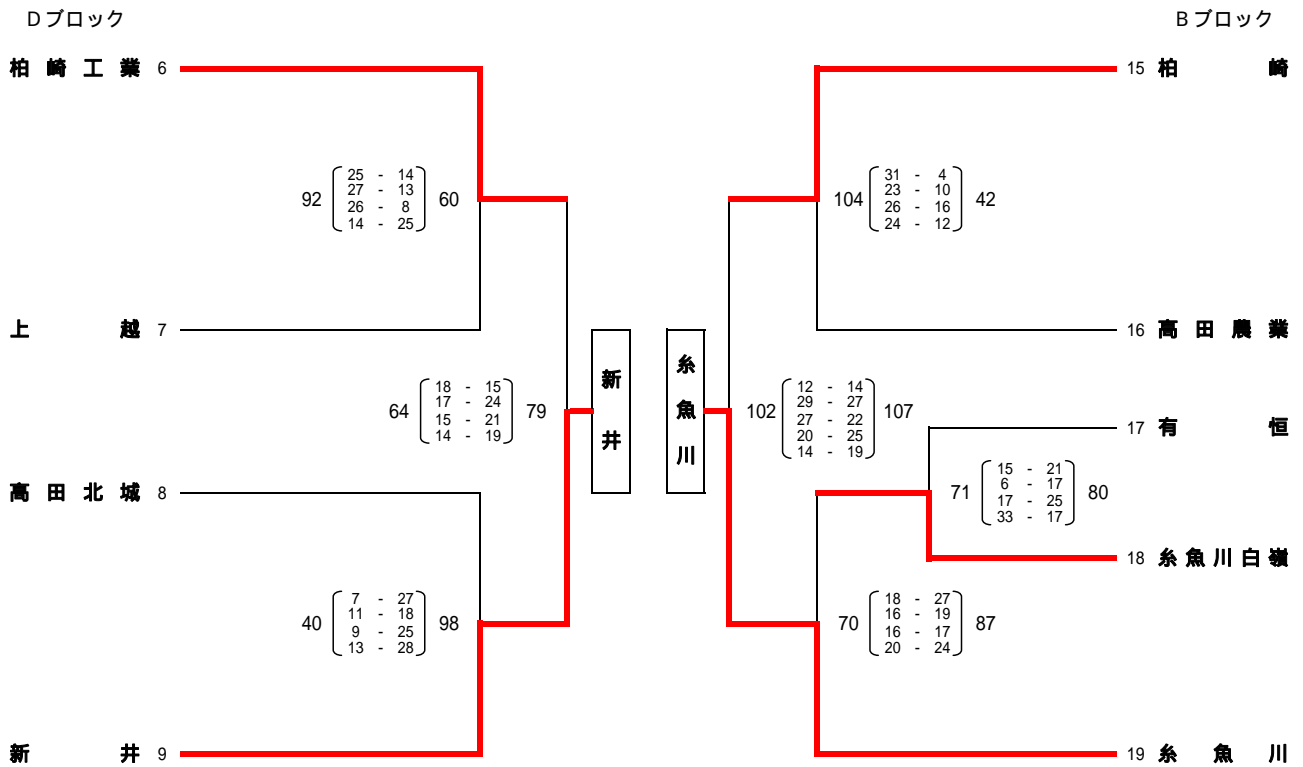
Dブロック

Bブロック

柏崎工業 6

上越 7

高田北城 8

新井 9

92
| | | |
|---|---|---|
| 25 | - | 14 |
| 27 | - | 13 |
| 26 | - | 8 |
| 14 | - | 25 |
60

64
| | | |
|---|---|---|
| 18 | - | 15 |
| 17 | - | 24 |
| 15 | - | 21 |
| 14 | - | 19 |
79

40
| | | |
|---|---|---|
| 7 | - | 27 |
| 11 | - | 18 |
| 9 | - | 25 |
| 13 | - | 28 |
98

新井

糸魚川

15 柏崎

16 高田農業

17 有恒

18 糸魚川白嶺

19 糸魚川

104
| | | |
|---|---|---|
| 31 | - | 4 |
| 23 | - | 10 |
| 26 | - | 16 |
| 24 | - | 12 |
42

102
| | | |
|---|---|---|
| 12 | - | 14 |
| 29 | - | 27 |
| 27 | - | 22 |
| 20 | - | 25 |
| 14 | - | 19 |
107

71
| | | |
|---|---|---|
| 15 | - | 21 |
| 6 | - | 17 |
| 17 | - | 25 |
| 33 | - | 17 |
80

70
| | | |
|---|---|---|
| 18 | - | 27 |
| 16 | - | 19 |
| 16 | - | 17 |
| 20 | - | 24 |
87